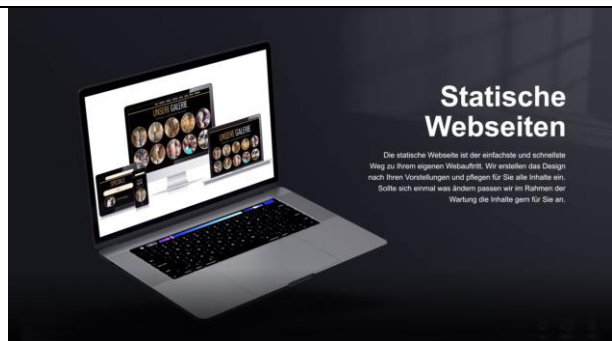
UNSERE GALERIE

Statische Webseiten

Die statische Webseite ist der einfachste und schnellste Weg zu Ihrem eigenen Webauftritt. Wir erstellen das Design nach Ihren Vorstellungen und pflegen für Sie alle Inhalte ein. Sollte sich einmal was ändern passen wir im Rahmen der Wartung die Inhalte gern für Sie an.